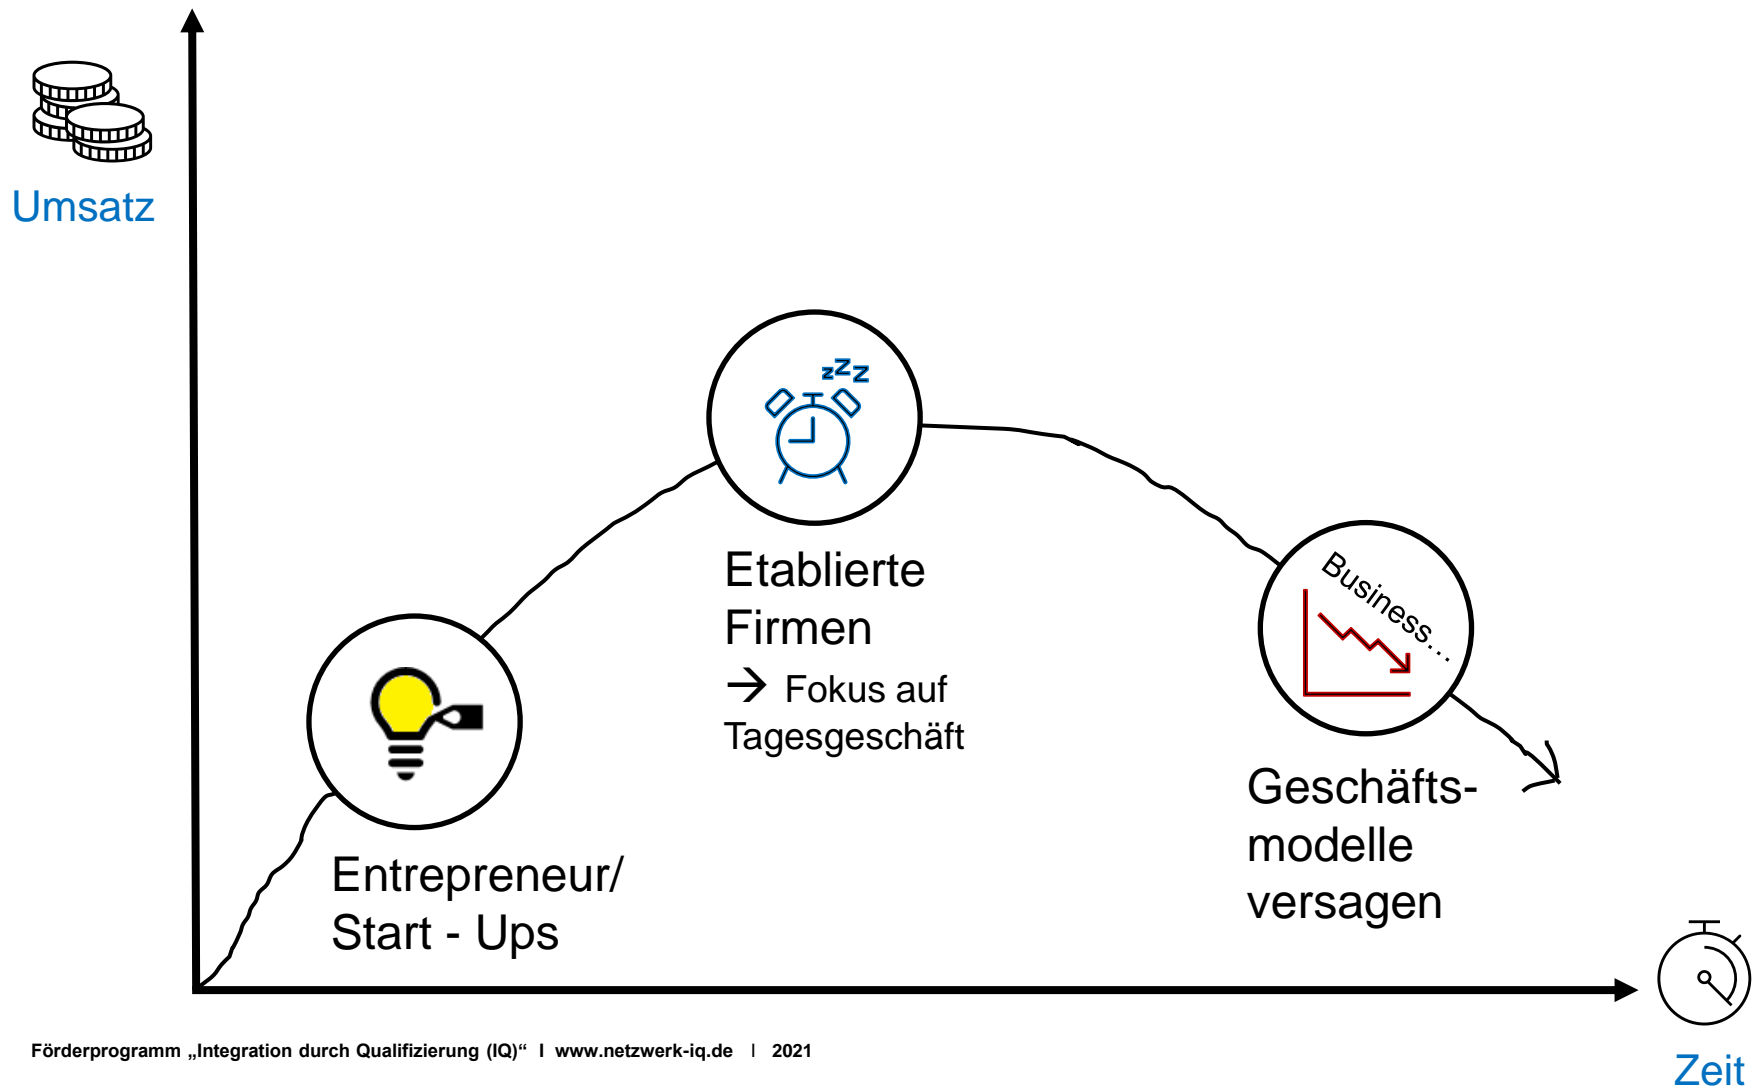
Umsatz

zZz

Etablierte Firmen
→ Fokus auf Tagesgeschäft

Business…

Geschäftsmodelle versagen

Entrepreneur/ Start - Ups

Zeit

Förderprogramm „Integration durch Qualifizierung (IQ)“ I www.netzwerk-iq.de I 2021